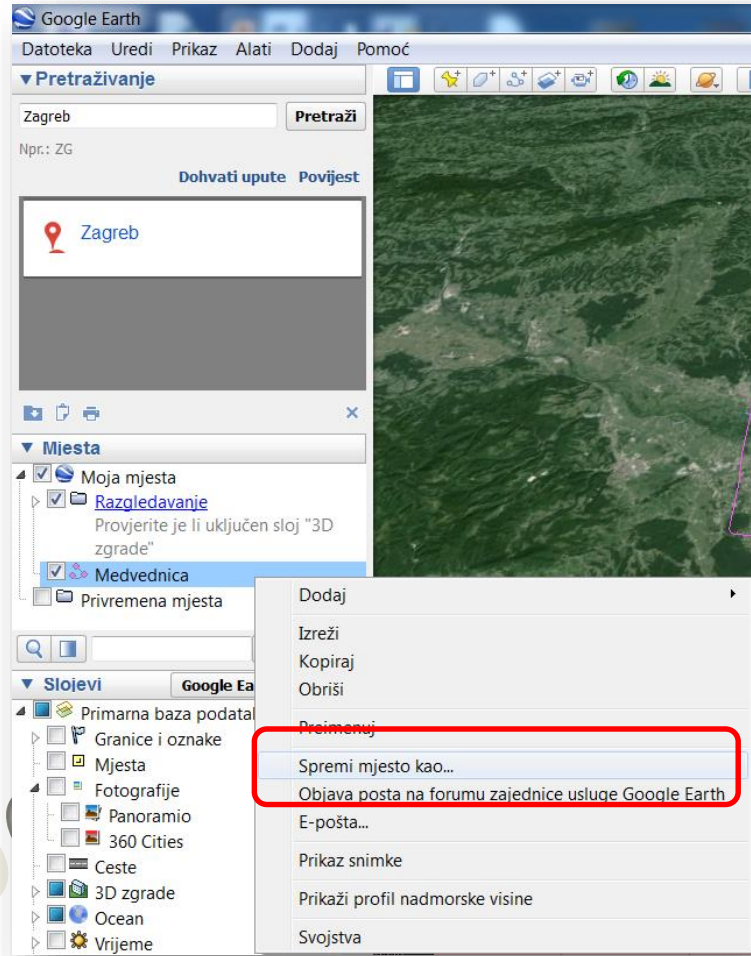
Google Earth

Datoteka Uredi Prikaz Alati Dodaj Pomoć

▾Pretraživanje

Zagreb

Pretraži

Npr.: ZG

Dohvati upute Povijest

Zagreb

▼ Mjesta

Moja mjesta

Razgledavanje

Provjerite je li uključen sloj "3D zgrade"

Medvednica

Privremena mjesta

▼ Slojevi

Google Ea

Primarna baza podatal

Granice i oznake

Mjesta

Fotografije

Panoramio

360 Cities

Ceste

3D zgrade

Ocean

Vrijeme

Dodaj

Izreži

Kopiraj

Obriši

Preimenuj

Spremi mjesto kao...

Objava posta na forumu zajednice usluge Google Earth

E-pošta...

Prikaz snimke

Prikaži profil nadmorske visine

Svojstva